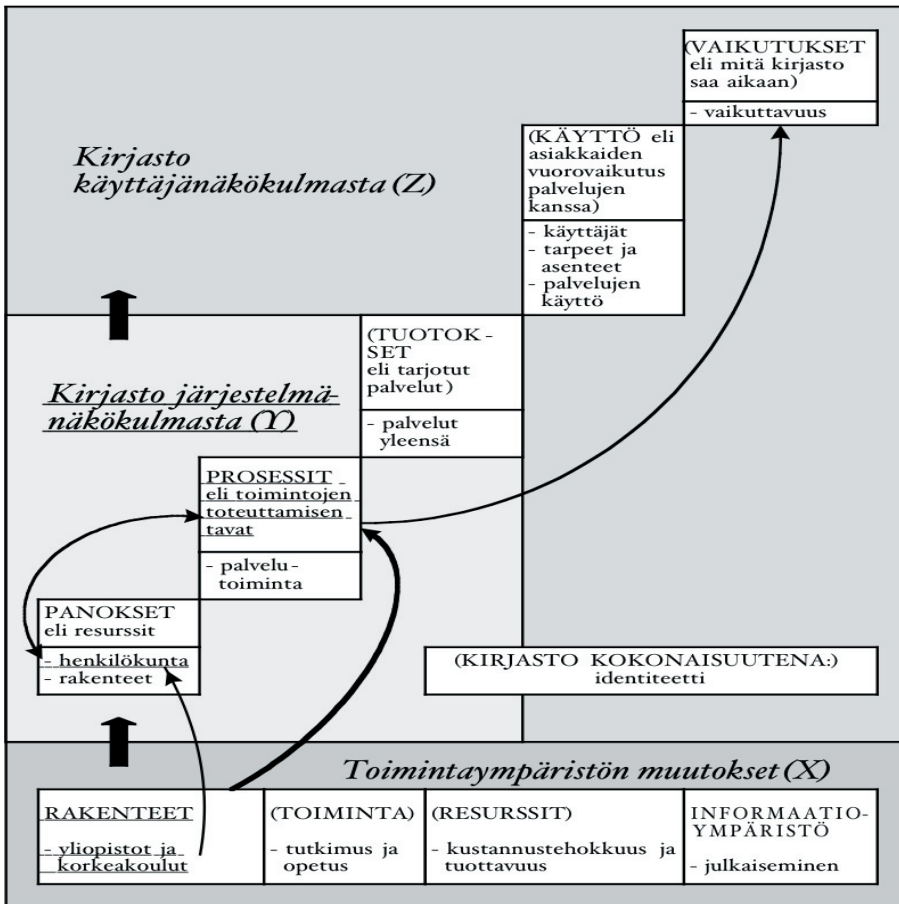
Kirjasto käyttäjänäkökulmasta (Z)

(VAIKUTUKSET eli mitä kirjasto saa aikaan)

- vaikuttavuus

(KÄYTTÖ eli asiakkaiden vuorovaikutus palvelujen kanssa)

- käyttäjät
- tarpeet ja asenteet
- palvelujen käyttö

Kirjasto järjestelmänäkökulmasta (Y)

(TUOTOKSET eli tarjotut palvelut)

- palvelut yleensä

PROSESSIT eli toimintojen toteuttamisen tavat

- palvelutoiminta

PANOKSET eli resurssit

- henkilökunta
- rakenteet

(KIRJASTO KOKONAISUUTENA:) identiteetti

Toimintaympäristön muutokset (X)

| RAKENTEET | (TOIMINTA) | (RESURSSIT) | INFORMAATIOYMPÄRISTÖ |
|---|---|---|---|
| - yliopistot ja korkeakoulut | - tutkimus ja opetus | - kustannustehokkuus ja tuottavuus | - julkaiseminen |